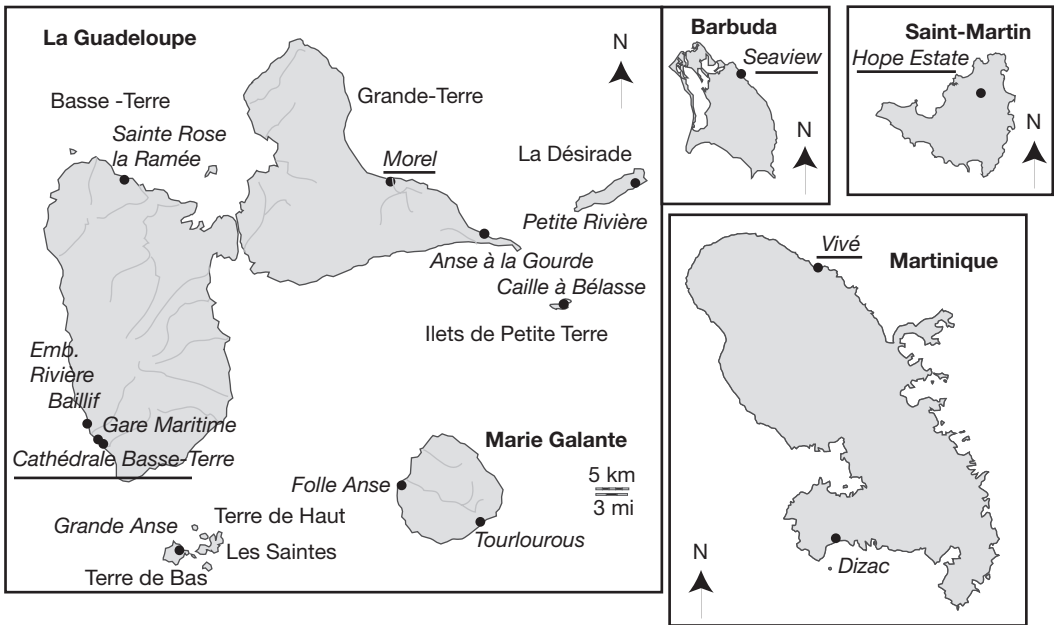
La Guadeloupe

N

Basse -Terre

Grande-Terre

Sainte Rose la Ramée

Morel

La Désirade

Petite Rivière

Anse à la Gourde

Caille à Bélasse

Ilets de Petite Terre

Emb. Rivière Baillif

Gare Maritime

Cathédrale Basse-Terre

Marie Galante

5 km
3 mi

Folle Anse

Tourlourous

Grande Anse

Terre de Haut

Les Saintes

Terre de Bas

Barbuda

Seaview

N

Saint-Martin

Hope Estate

N

Vivé

Martinique

N

Dizac